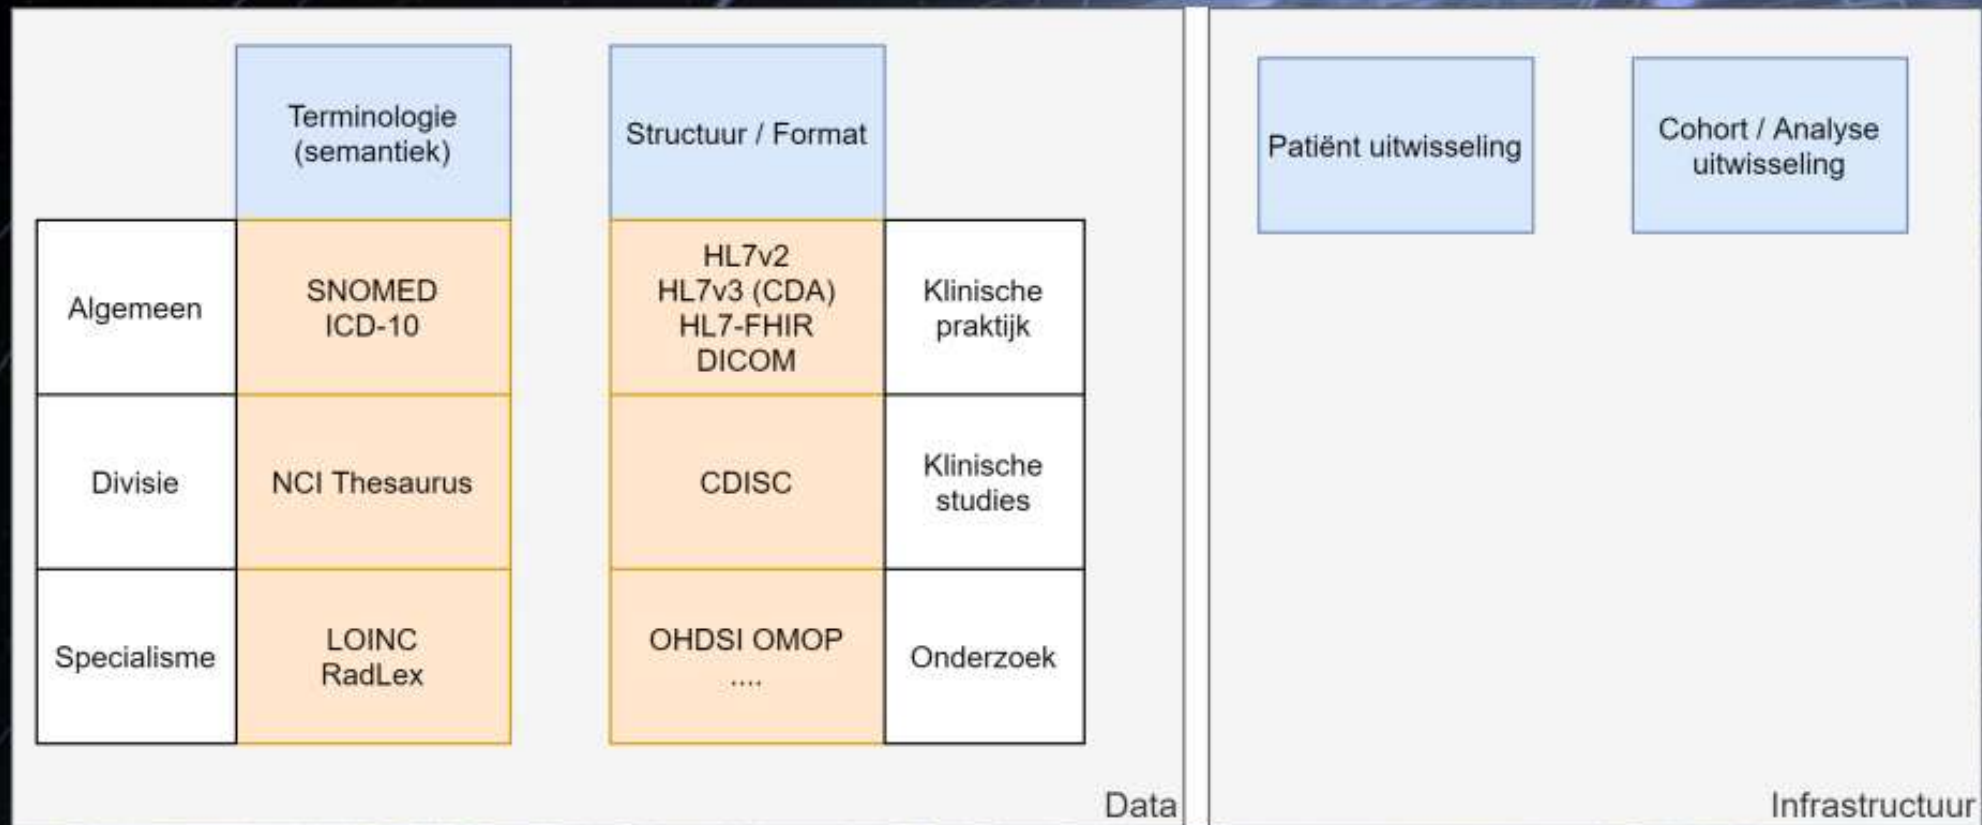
| | Terminologie (semantiek) | Structuur / Format | |
|---|---|---|---|
| Algemeen | SNOMED ICD-10 | HL7v2 HL7v3 (CDA) HL7-FHIR DICOM | Klinische praktijk |
| Divisie | NCI Thesaurus | CDISC | Klinische studies |
| Specialisme | LOINC RadLex | OHDSI OMOP .... | Onderzoek |

Data

Patiënt uitwisseling

Cohort / Analyse uitwisseling

Infrastructuur